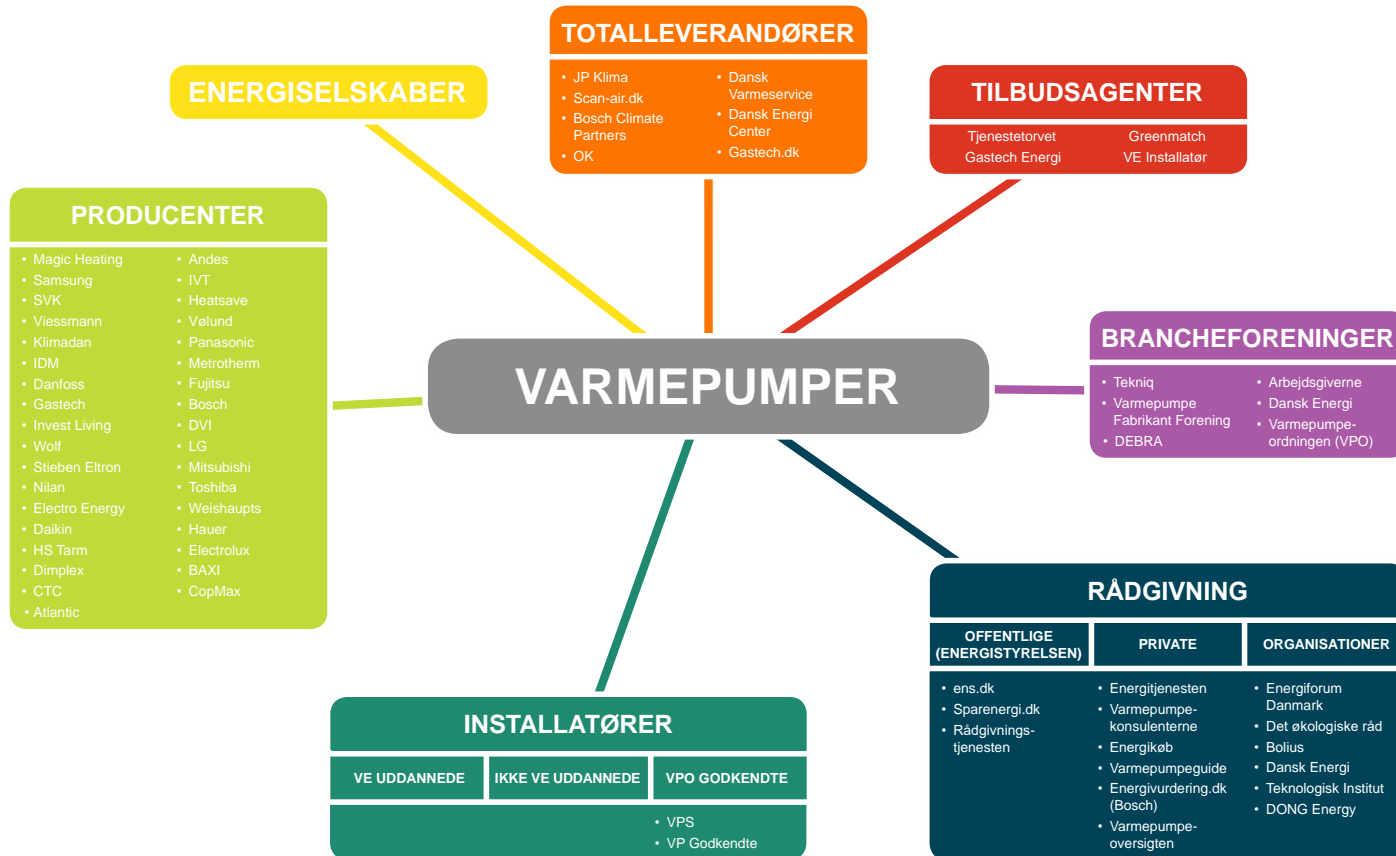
TOTALLEVERANDØRER

- JP Klima
- Scan-air.dk
- Bosch Climate Partners
- OK
- Dansk Varmeservice
- Dansk Energi Center
- Gastech.dk

ENERGISELSKABER

TILBUDSAGENTER

Tjenestetorvet
Gastech Energi
Greenmatch
VE Installatør

PRODUCENTER

- Magic Heating
- Samsung
- SVK
- Viessmann
- Klimadan
- IDM
- Danfoss
- Gastech
- Invest Living
- Wolf
- Stieben Eltron
- Nilan
- Electro Energy
- Daikin
- HS Tarm
- Dimplex
- CTC
- Atlantic
- Andes
- IVT
- Heatsave
- Vølund
- Panasonic
- Metrotherm
- Fujitsu
- Bosch
- DVI
- LG
- Mitsubishi
- Toshiba
- Weishaupts
- Hauer
- Electrolux
- BAXI
- CopMax

VARMEPUMPER

BRANCHEFORENINGER

- Tekniq
- Varmepumpe Fabrikant Forening
- DEBRA
- Arbejdsgiverne
- Dansk Energi
- Varmepumpe-ordningen (VPO)

RÅDGIVNING

| OFFENTLIGE (ENERGISTYRELSEN) | PRIVATE | ORGANISATIONER |
|---|---|---|
| • ens.dk • Sparenergi.dk • Rådgivningstjenesten | • Energitjenesten • Varmepumpekonsulenterne • Energikøb • Varmepumpeguide • Energivurdering.dk (Bosch) • Varmepumpeoversigten | • Energiforum Danmark • Det økologiske råd • Bolius • Dansk Energi • Teknologisk Institut • DONG Energy |

INSTALLATØRER

| VE UDDANNEDE | IKKE VE UDDANNEDE | VPO GODKENDTE |
|---|---|---|
| | | • VPS • VP Godkendte |